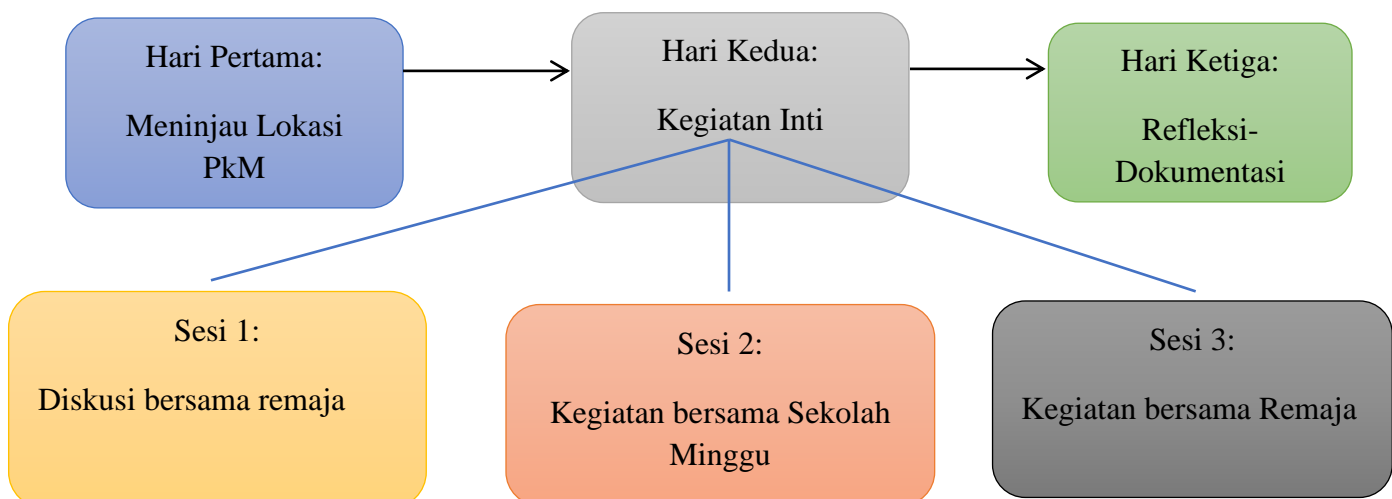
Hari Pertama:

Meninjau Lokasi PkM

Hari Kedua:

Kegiatan Inti

Hari Ketiga:

Refleksi-Dokumentasi

Sesi 1:

Diskusi bersama remaja

Sesi 2:

Kegiatan bersama Sekolah Minggu

Sesi 3:

Kegiatan bersama Remaja